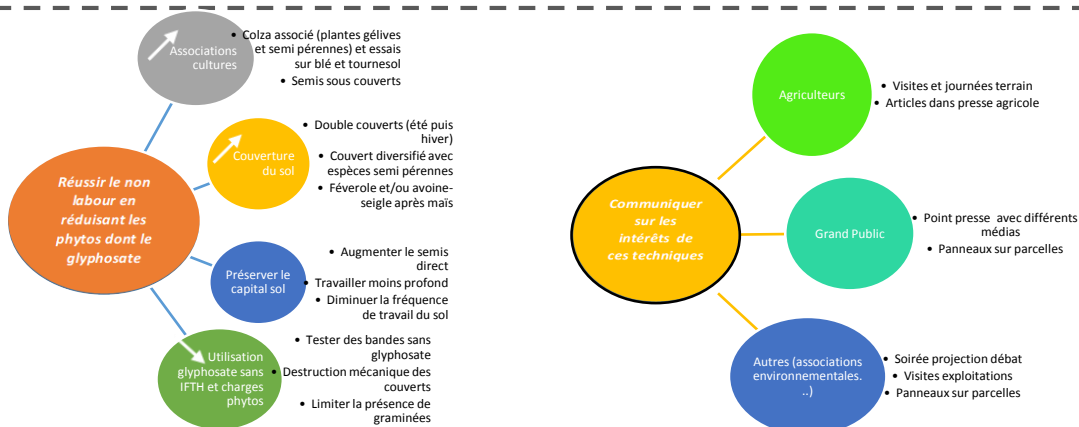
Associations cultures

• Colza associé (plantes gélives et semi pérennes) et essais sur blé et tournesol
• Semis sous couverts

Couverture du sol

• Double couverts (été puis hiver)
• Couvert diversifié avec espèces semi pérennes
• Féverole et/ou avoine-seigle après maïs

Réussir le non labour en réduisant les phytos dont le glyphosate

Préserver le capital sol

• Augmenter le semis direct
• Travailler moins profond
• Diminuer la fréquence de travail du sol

Utilisation glyphosate sans IFTH et charges phytos

• Tester des bandes sans glyphosate
• Destruction mécanique des couverts
• Limiter la présence de graminées

Agriculteurs

• Visites et journées terrain
• Articles dans presse agricole

Communiquer sur les intérêts de ces techniques

Grand Public

• Point presse avec différents médias
• Panneaux sur parcelles

Autres (associations environnementales. ..)

• Soirée projection débat
• Visites exploitations
• Panneaux sur parcelles